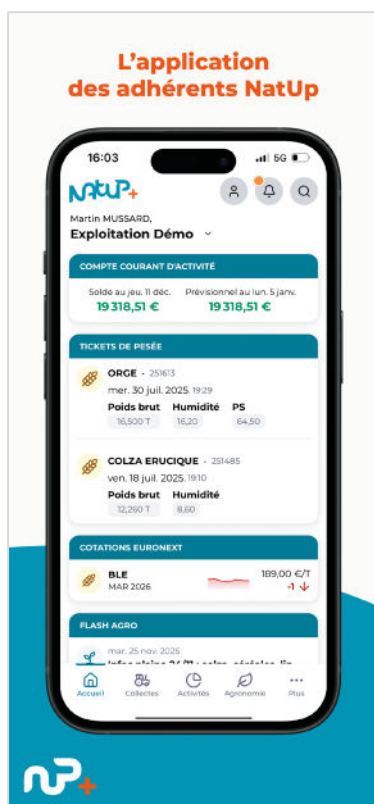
L'application des adhérents NatUp

16:03

5G

NatUp+

Martin MUSSARD,
Exploitation Démo

COMPTE COURANT D'ACTIVITÉ

Solde au jeu. 11 déc.
19 318,51 €

Prévisionnel au lun. 5 janv.
19 318,51 €

TICKETS DE PESÉE

ORGE - 251613
mer. 30 juil. 2025. 19:29

| Poids brut | Humidité | PS |
|---|---|---|
| 16,500 T | 16,20 | 64,50 |

COLZA ERUCIQUE - 251485
ven. 18 juil. 2025. 19:10

| Poids brut | Humidité |
|---|---|
| 12,260 T | 8,60 |

COTATIONS EURONEXT

BLE
MAR 2026
189,00 €/T
-1

FLASH AGRO

mar. 25 nov. 2025
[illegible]

Accueil Collectes Activités Agronomie Plus

NP+